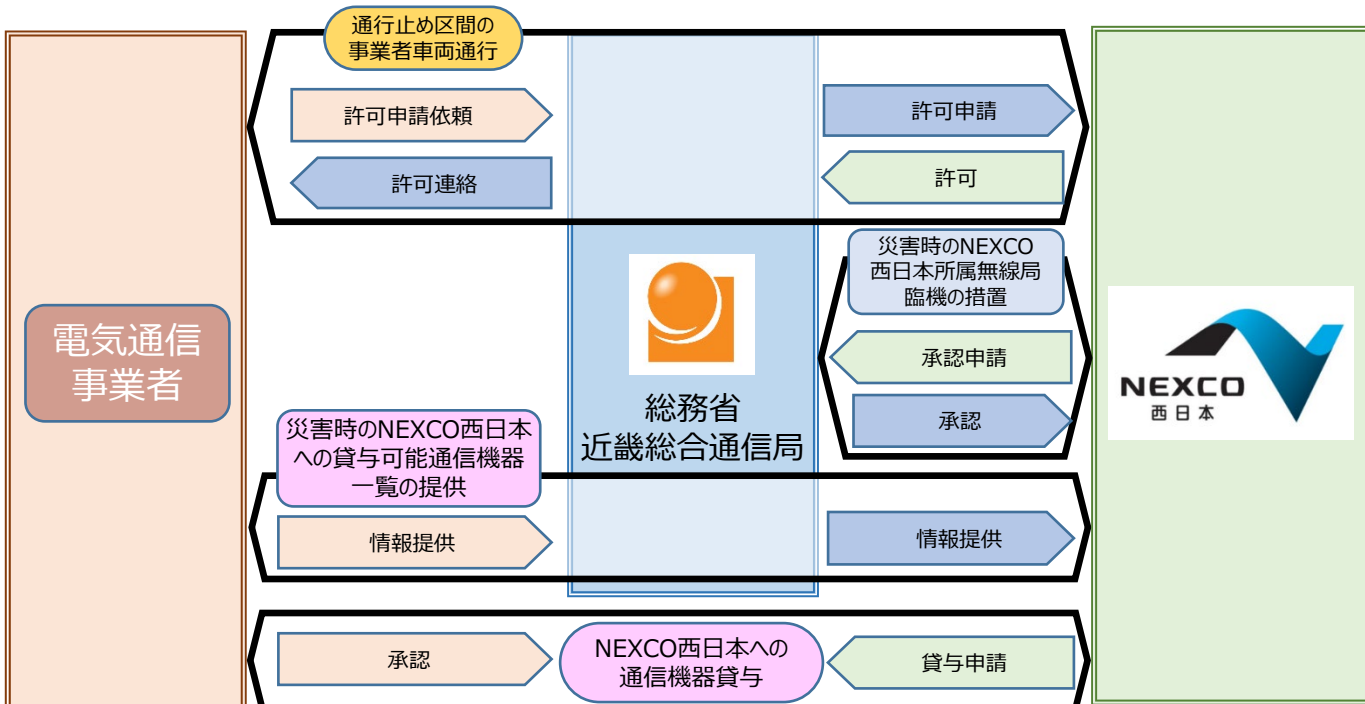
電気通信事業者

通行止め区間の事業者車両通行

許可申請依頼

許可連絡

許可申請

許可

総務省
近畿総合通信局

災害時のNEXCO西日本所属無線局臨機の措置

承認申請

承認

NEXCO
西日本

災害時のNEXCO西日本への貸与可能通信機器一覧の提供

情報提供

情報提供

承認

NEXCO西日本への通信機器貸与

貸与申請